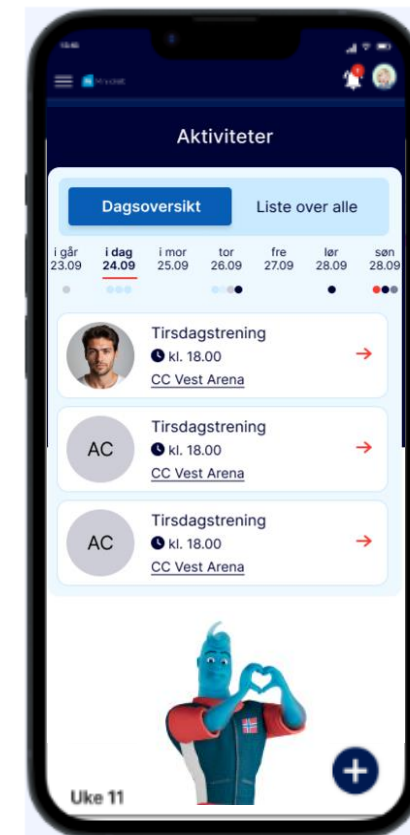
Aktiviteter

Dagsoversikt

Liste over alle

i går 23.09

i dag 24.09

i mor 25.09

tor 26.09

fre 27.09

lør 28.09

søn 28.09

Tirsdagstrening
kl. 18.00
CC Vest Arena

AC
Tirsdagstrening
kl. 18.00
CC Vest Arena

AC
Tirsdagstrening
kl. 18.00
CC Vest Arena

Uke 11